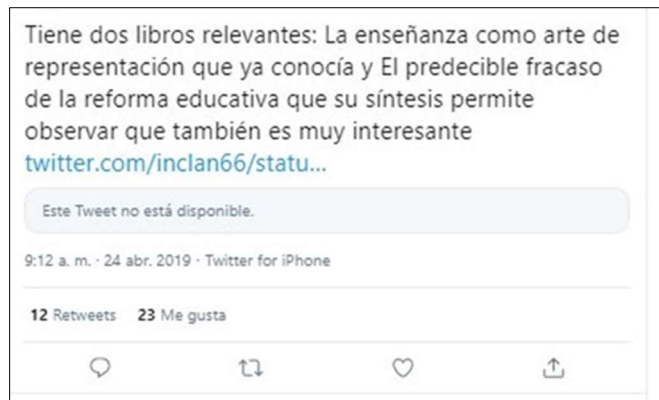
Tiene dos libros relevantes: La enseñanza como arte de representación que ya conocía y El predecible fracaso de la reforma educativa que su síntesis permite observar que también es muy interesante twitter.com/inclan66/statu...

Este Tweet no está disponible.

9:12 a. m. · 24 abr. 2019 · Twitter for iPhone

12 Retweets 23 Me gusta